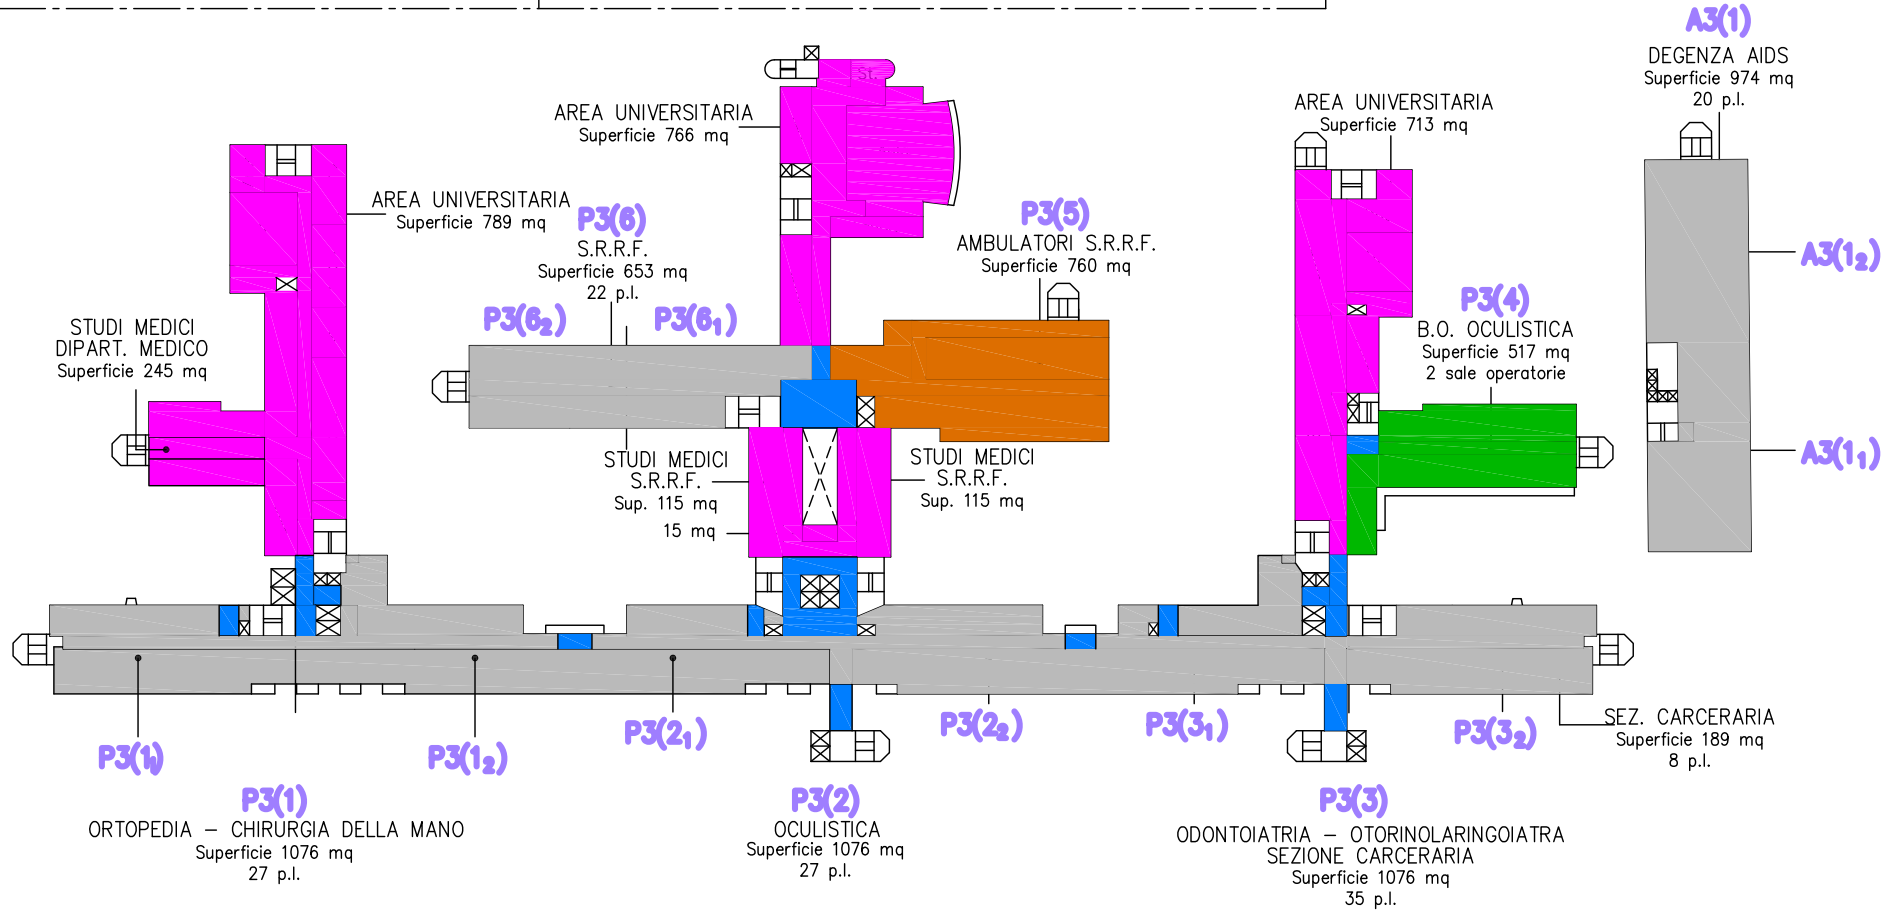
A3(1)
DEGENZA AIDS
Superficie 974 mq
20 p.l.

AREA UNIVERSITARIA
Superficie 766 mq

AREA UNIVERSITARIA
Superficie 713 mq

AREA UNIVERSITARIA
Superficie 789 mq

P3(6)
S.R.R.F.
Superficie 653 mq
22 p.l.

P3(5)
AMBULATORI S.R.R.F.
Superficie 760 mq

A3($1_2$)

P3($6_2$)

P3($6_1$)

STUDI MEDICI
DIPART. MEDICO
Superficie 245 mq

P3(4)
B.O. OCULISTICA
Superficie 517 mq
2 sale operatorie

A3($1_1$)

STUDI MEDICI
S.R.R.F.
Sup. 115 mq
15 mq

STUDI MEDICI
S.R.R.F.
Sup. 115 mq

P3($1_1$)

P3($1_2$)

P3($2_1$)

P3($2_2$)

P3($3_1$)

P3($3_2$)

SEZ. CARCERARIA
Superficie 189 mq
8 p.l.

P3(1)
ORTOPEDIA – CHIRURGIA DELLA MANO
Superficie 1076 mq
27 p.l.

P3(2)
OCULISTICA
Superficie 1076 mq
27 p.l.

P3(3)
ODONTOIATRIA – OTORINOLARINGOIATRA
SEZIONE CARCERARIA
Superficie 1076 mq
35 p.l.